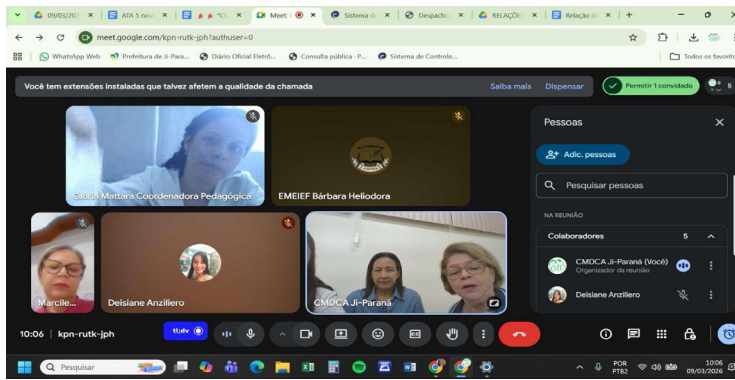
09/03/202 × | ATA 5 nov × | "CO × | Meet × | Sistema d × | Despach × | RELAÇÕE × | Relação d × | +

meet.google.com/kpn-rutk-jph?authuser=0

WhatsApp Web | Prefeitura de Ji-Para... | Diário Oficial Eletrô... | Consulta pública - P... | Sistema de Controle... | Todos os favorit

Você tem extensões instaladas que talvez afetem a qualidade da chamada | Saiba mais | Dispensar | Permitir 1 convidado

Glória Mattara Coordenadora Pedagógica

EMEIEF Bárbara Heliodora

Marcile

Deisiane Anziliero

CMDCA Ji-Paraná

Pessoas

Adic. pessoas

Pesquisar pessoas

NA REUNIÃO

Colaboradores 5

CMDCA Ji-Paraná (Você)
Organizador da reunião

Deisiane Anziliero

10:06 | kpn-rutk-jph

Pesquisar

POR PTB2 10:06 09/03/2026